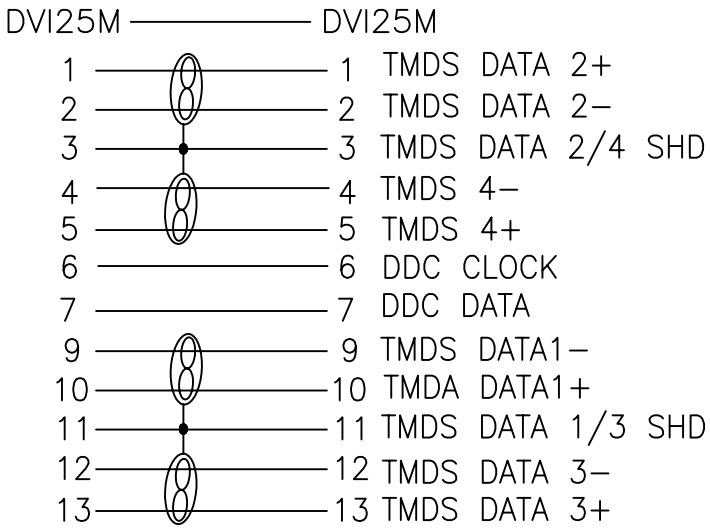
DVI25M —— DVI25M

1 — 1 TMDS DATA 2+
2 — 2 TMDS DATA 2−
3 — 3 TMDS DATA 2/4 SHD
4 — 4 TMDS 4−
5 — 5 TMDS 4+
6 — 6 DDC CLOCK
7 — 7 DDC DATA
9 — 9 TMDS DATA1−
10 — 10 TMDA DATA1+
11 — 11 TMDS DATA 1/3 SHD
12 — 12 TMDS DATA 3−
13 — 13 TMDS DATA 3+